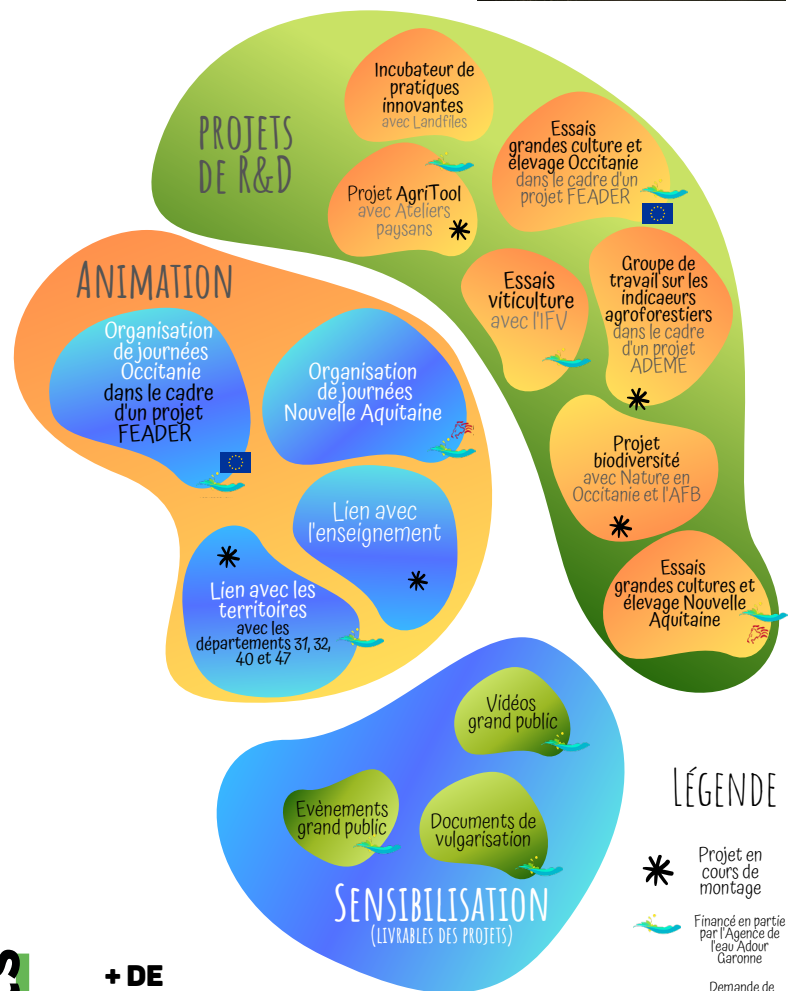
PROJETS DE R&D

Incubateur de pratiques innovantes avec Landfiles

Essais grandes culture et élevage Occitanie dans le cadre d'un projet FEADER

Projet AgriTool avec Ateliers paysans

Essais viticulture avec l'IFV

Groupe de travail sur les indicaeurs agroforestiers dans le cadre d'un projet ADEME

Projet biodiversité avec Nature en Occitanie et l'AFB

Essais grandes cultures et élevage Nouvelle Aquitaine

ANIMATION

Organisation de journées Occitanie dans le cadre d'un projet FEADER

Organisation de journées Nouvelle Aquitaine

Lien avec l'enseignement

Lien avec les territoires avec les départements 31, 32, 40 et 47

Vidéos grand public

Evènements grand public

Documents de vulgarisation

SENSIBILISATION
(LIVRABLES DES PROJETS)

LÉGENDE

Projet en cours de montage

Financé en partie par l'Agence de l'eau Adour Garonne

Demande de

+ DE